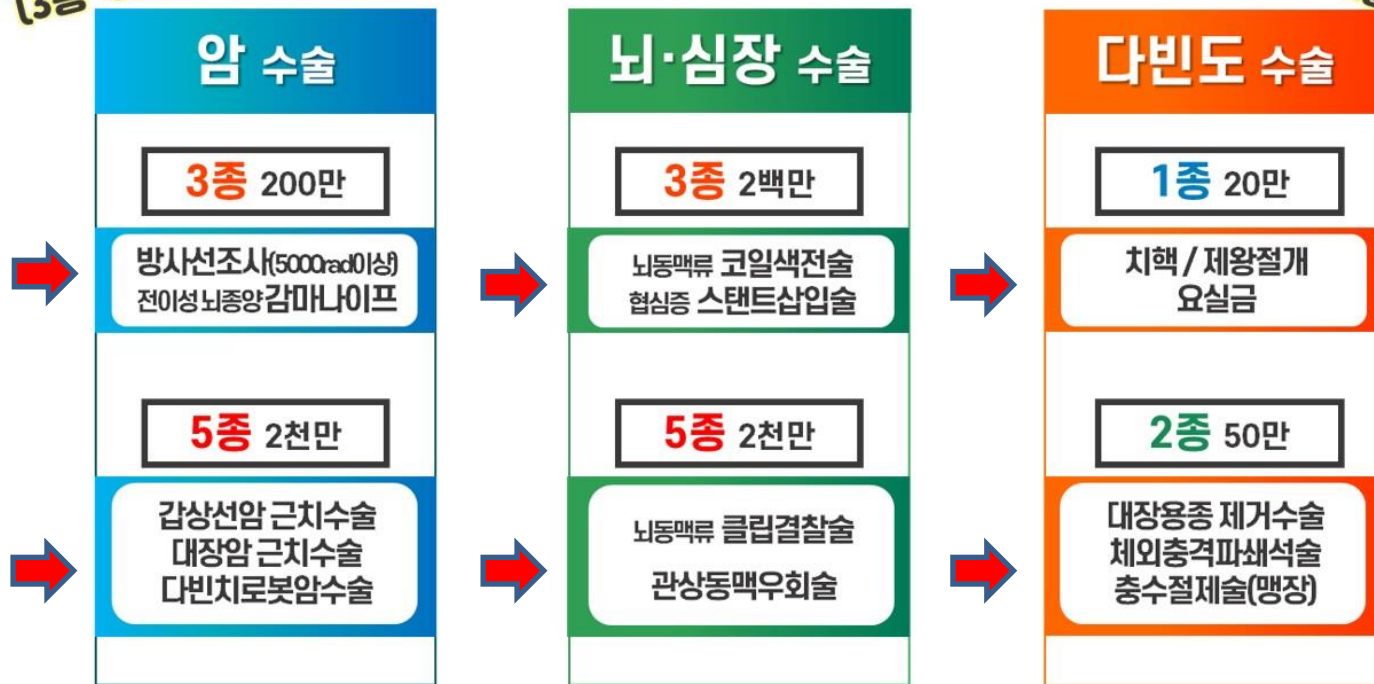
암 수술

3종 200만

방사선조사(5000rad이상)
전이성 뇌종양 감마나이프

5종 2천만

갑상선암 근치수술
대장암 근치수술
다빈치로봇암수술

뇌·심장 수술

3종 2백만

뇌동맥류 코일색전술
협심증 스탠트삽입술

5종 2천만

뇌동맥류 클립결찰술

관상동맥우회술

다빈도 수술

1종 20만

치핵 / 제왕절개
요실금

2종 50만

대장용종 제거수술
체외충격파쇄석술
충수절제술(맹장)